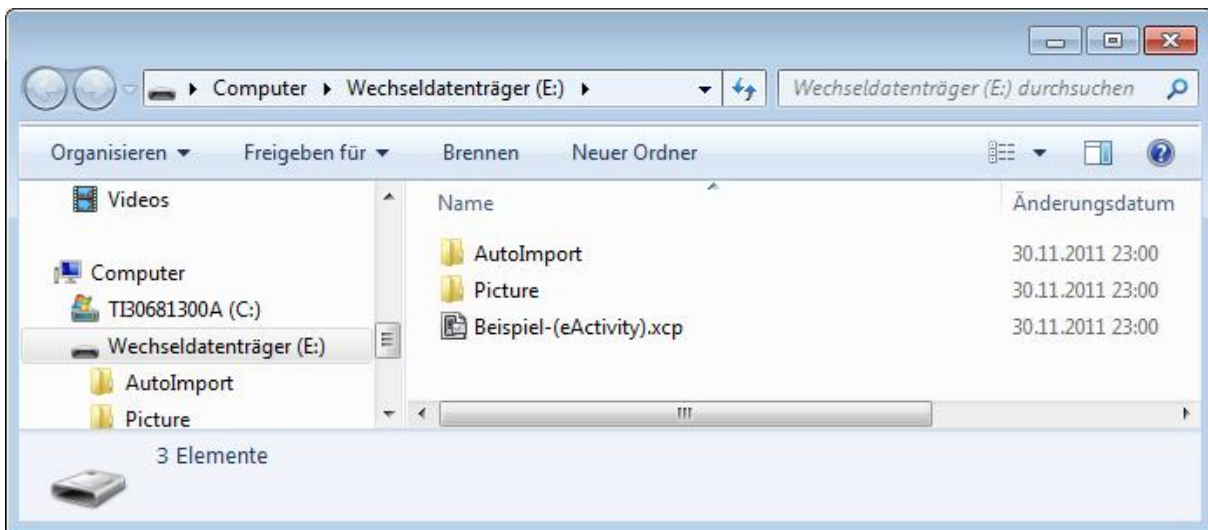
Computer ▸ Wechseldatenträger (E:) ▸

Wechseldatenträger (E:) durchsuchen

Organisieren ▾ Freigeben für ▾ Brennen Neuer Ordner

Videos

Computer

TI30681300A (C:)

Wechseldatenträger (E:)

AutoImport

Picture

| Name | Änderungsdatum |
|---|---|
| AutoImport | 30.11.2011 23:00 |
| Picture | 30.11.2011 23:00 |
| Beispiel-(eActivity).xcp | 30.11.2011 23:00 |

3 Elemente